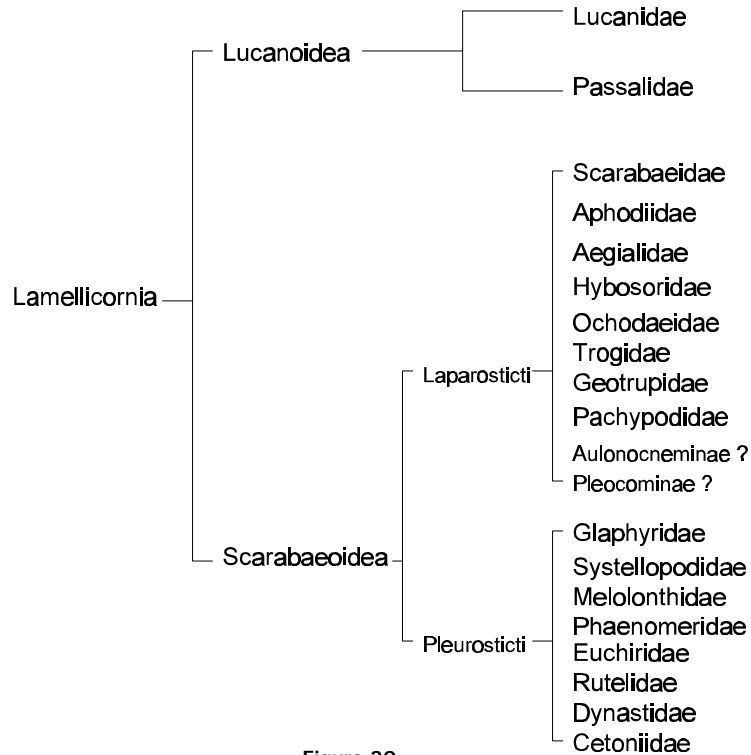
Lucanidae
Lucanoidea
Passalidae
Scarabaeidae
Aphodiidae
Aegialidae
Hybosoridae
Lamellicornia
Ochodaeidae
Trogidae
Laparosticti
Geotrupidae
Pachypodidae
Aulonocneminae ?
Pleocominae ?
Glaphyridae
Scarabaeoidea
Systellopodidae
Melolonthidae
Phaenomeridae
Pleurosticti
Euchiridae
Rutelidae
Dynastidae
Cetoniidae
Figure 30